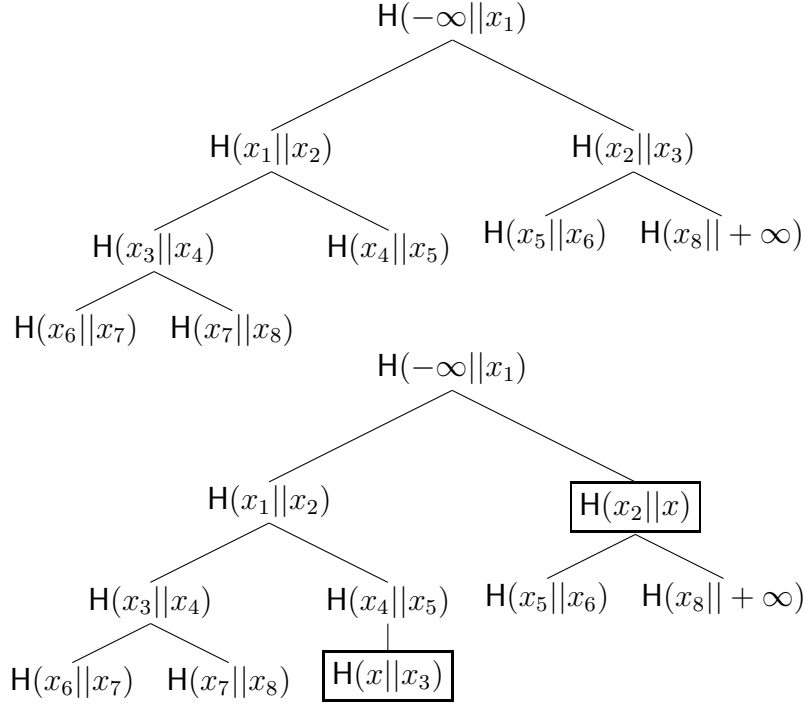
$\mathsf{H}(-\infty||x_1)$

$\mathsf{H}(x_1||x_2)$

$\mathsf{H}(x_2||x_3)$

$\mathsf{H}(x_3||x_4)$

$\mathsf{H}(x_4||x_5)$

$\mathsf{H}(x_5||x_6)$

$\mathsf{H}(x_8||+\infty)$

$\mathsf{H}(x_6||x_7)$

$\mathsf{H}(x_7||x_8)$

$\mathsf{H}(-\infty||x_1)$

$\mathsf{H}(x_1||x_2)$

$\mathsf{H}(x_2||x)$

$\mathsf{H}(x_3||x_4)$

$\mathsf{H}(x_4||x_5)$

$\mathsf{H}(x_5||x_6)$

$\mathsf{H}(x_8||+\infty)$

$\mathsf{H}(x_6||x_7)$

$\mathsf{H}(x_7||x_8)$

$\mathsf{H}(x||x_3)$